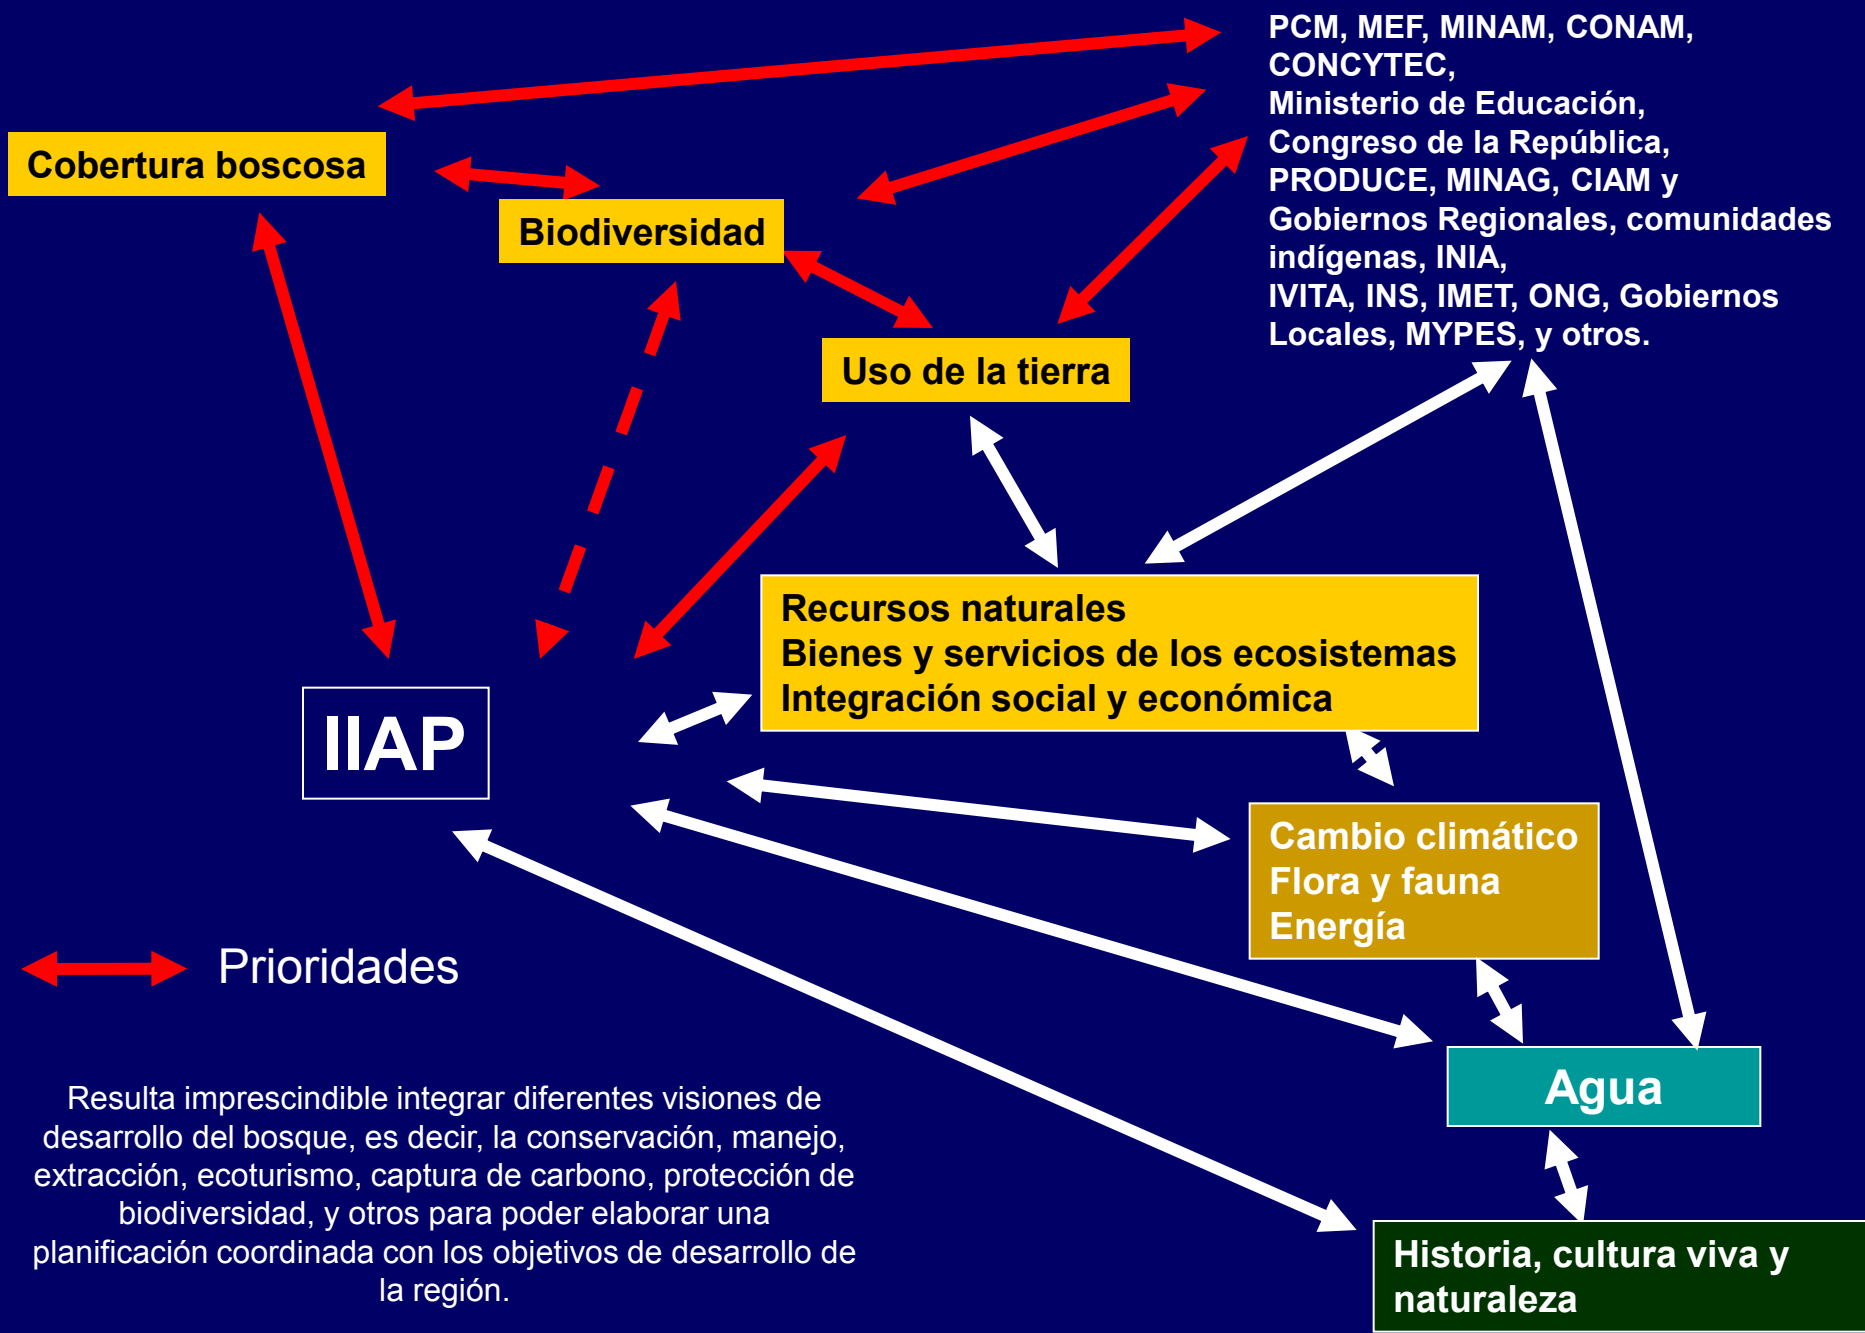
PCM, MEF, MINAM, CONAM, CONCYTEC,
Ministerio de Educación,
Congreso de la República,
PRODUCE, MINAG, CIAM y
Gobiernos Regionales, comunidades indígenas, INIA,
IVITA, INS, IMET, ONG, Gobiernos Locales, MYPES, y otros.

Cobertura boscosa

Biodiversidad

Uso de la tierra

Recursos naturales
Bienes y servicios de los ecosistemas
Integración social y económica

IIAP

Cambio climático
Flora y fauna
Energía

Prioridades

Agua

Historia, cultura viva y naturaleza

Resulta imprescindible integrar diferentes visiones de desarrollo del bosque, es decir, la conservación, manejo, extracción, ecoturismo, captura de carbono, protección de biodiversidad, y otros para poder elaborar una planificación coordinada con los objetivos de desarrollo de la región.